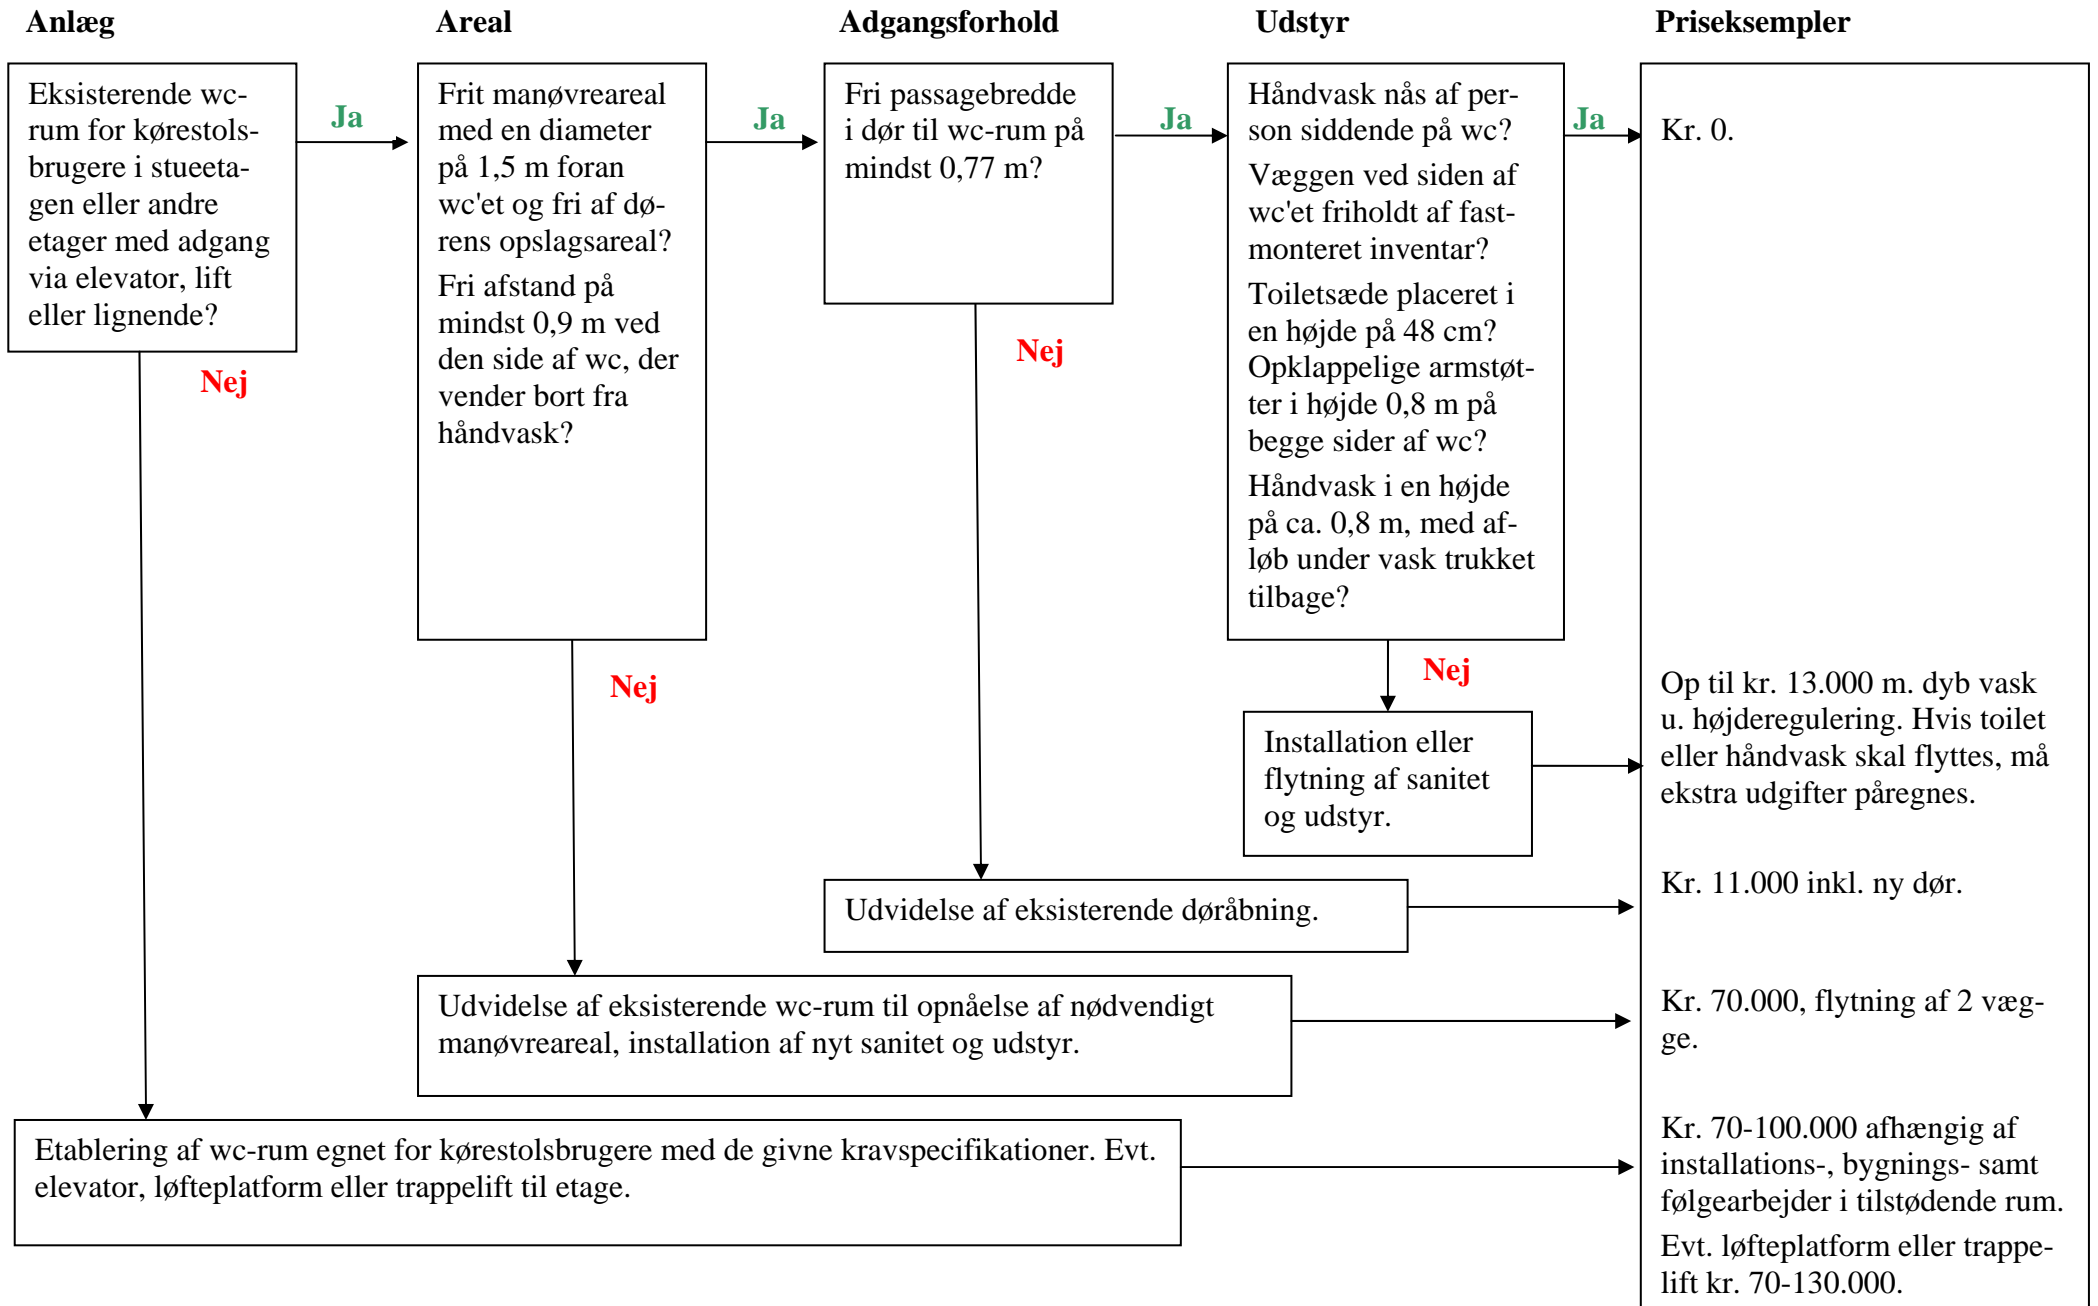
Anlæg

Areal

Adgangsforhold

Udstyr

Priseksempler

Eksisterende wc-rum for kørestolsbrugere i stueetagen eller andre etager med adgang via elevator, lift eller lignende?

Ja

Nej

Frit manøvreareal med en diameter på 1,5 m foran wc'et og fri af dørens opslagsareal?

Fri afstand på mindst 0,9 m ved den side af wc, der vender bort fra håndvask?

Ja

Nej

Fri passagebredde i dør til wc-rum på mindst 0,77 m?

Ja

Nej

Håndvask nås af person siddende på wc?

Væggen ved siden af wc'et friholdt af fastmonteret inventar?

Toiletsæde placeret i en højde på 48 cm?

Opklappelige armstøtter i højde 0,8 m på begge sider af wc?

Håndvask i en højde på ca. 0,8 m, med afløb under vask trukket tilbage?

Ja

Nej

Kr. 0.

Installation eller flytning af sanitet og udstyr.

Op til kr. 13.000 m. dyb vask u. højderegulering. Hvis toilet eller håndvask skal flyttes, må ekstra udgifter påregnes.

Udvidelse af eksisterende døråbning.

Kr. 11.000 inkl. ny dør.

Udvidelse af eksisterende wc-rum til opnåelse af nødvendigt manøvreareal, installation af nyt sanitet og udstyr.

Kr. 70.000, flytning af 2 vægge.

Etablering af wc-rum egnet for kørestolsbrugere med de givne kravspecifikationer. Evt. elevator, løfteplatform eller trappelift til etage.

Kr. 70-100.000 afhængig af installations-, bygnings- samt følgearbejder i tilstødende rum.

Evt. løfteplatform eller trappelift kr. 70-130.000.